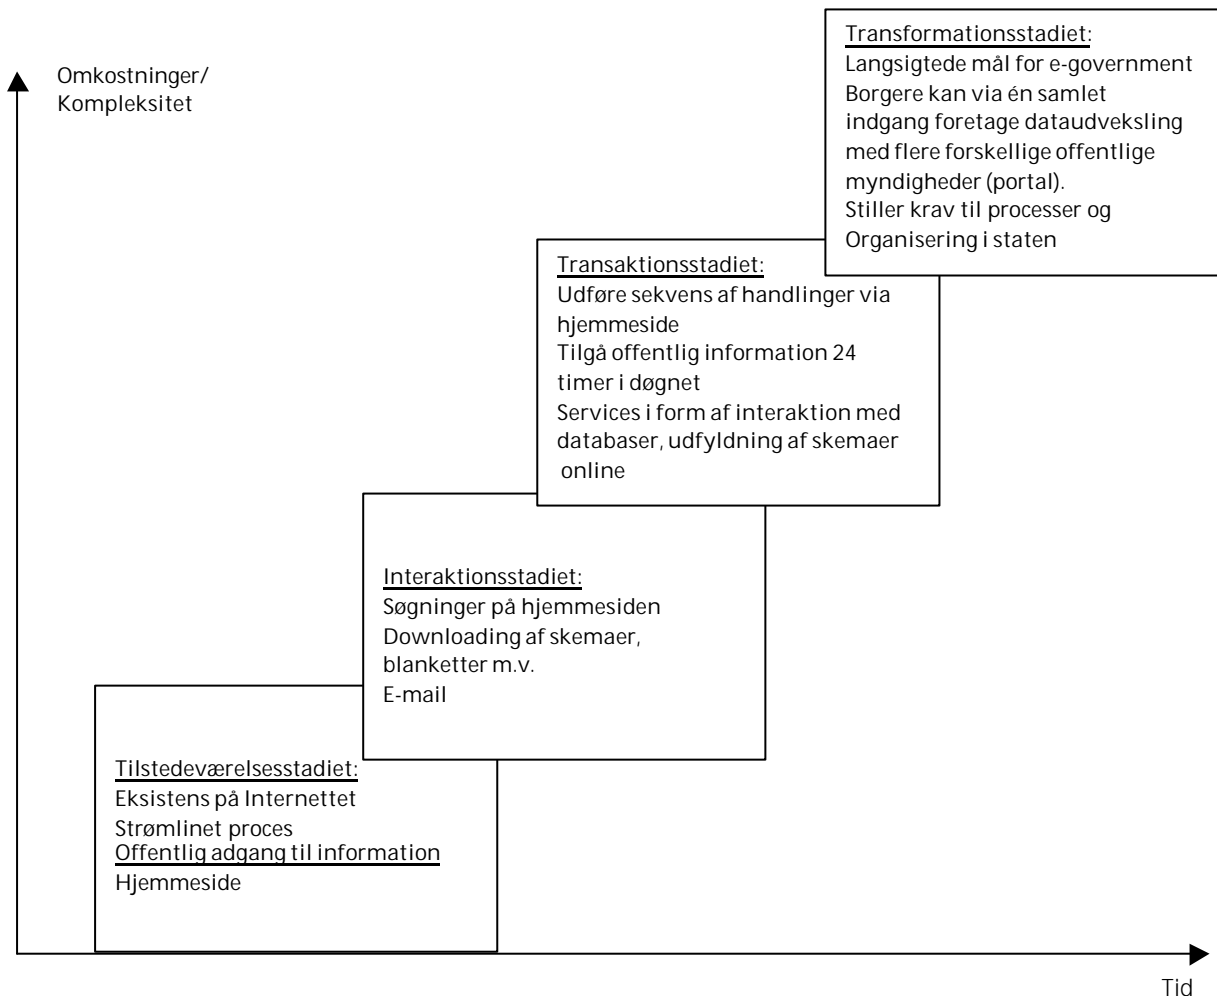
Omkostninger/
Kompleksitet

Transformationsstadiet:
Langsigtede mål for e-government
Borgere kan via én samlet indgang foretage dataudveksling med flere forskellige offentlige myndigheder (portal).
Stiller krav til processer og Organisering i staten

Transaktionsstadiet:
Udføre sekvens af handlinger via hjemmeside
Tilgå offentlig information 24 timer i døgnet
Services i form af interaktion med databaser, udfyldning af skemaer online

Interaktionsstadiet:
Søgninger på hjemmesiden
Downloading af skemaer, blanketter m.v.
E-mail

Tilstedeværelsesstadiet:
Eksistens på Internettet
Strømlinet proces
Offentlig adgang til information
Hjemmeside

Tid